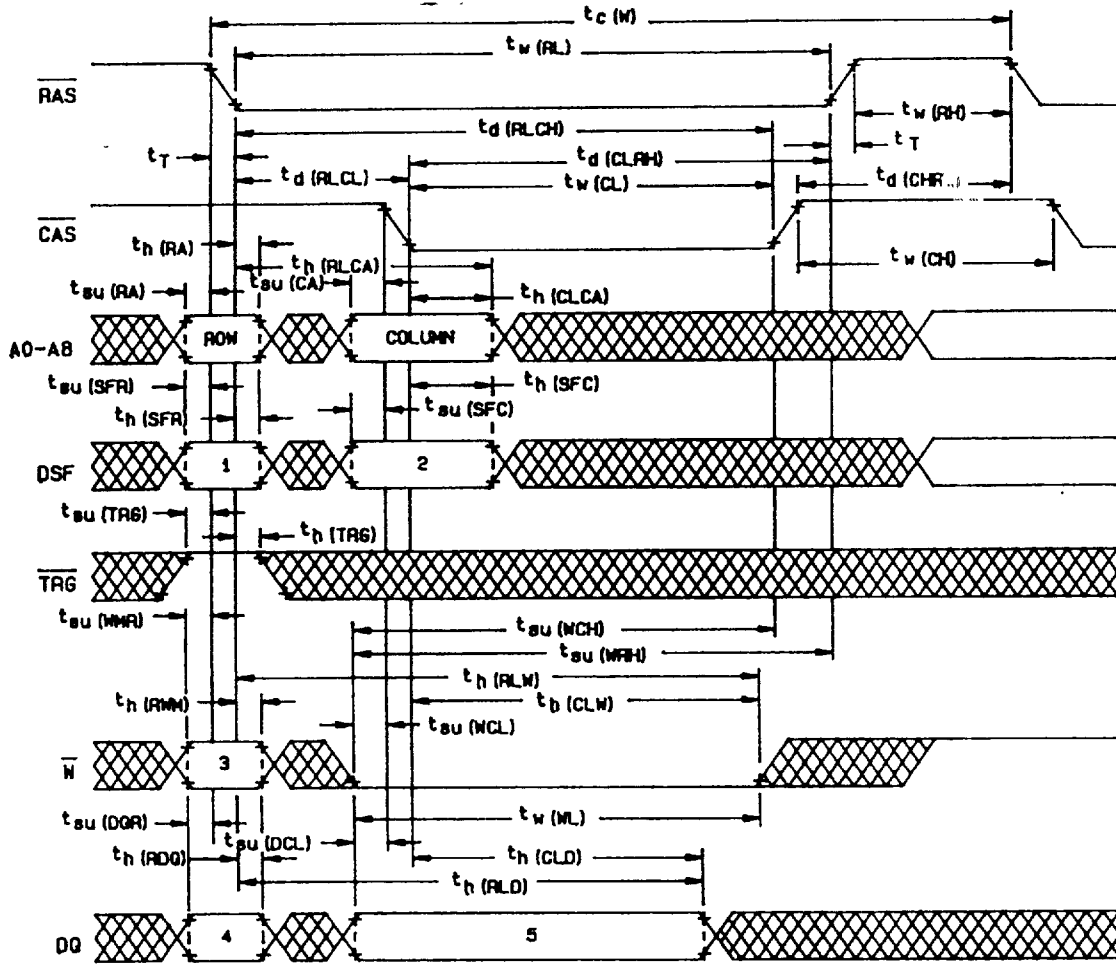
$t_{c\,(W)}$
$t_{w\,(RL)}$
$\overline{RAS}$
$t_{w\,(RH)}$
$t_T$
$t_{d\,(RLCH)}$
$t_T$
$t_{d\,(CLRH)}$
$t_{d\,(RLCL)}$
$t_{w\,(CL)}$
$t_{d\,(CHR..)}$
$\overline{CAS}$
$t_{h\,(RA)}$
$t_{h\,(RLCA)}$
$t_{w\,(CH)}$
$t_{su\,(RA)}$
$t_{su\,(CA)}$
$t_{h\,(CLCA)}$
A0–A8
ROW
COLUMN
$t_{su\,(SFR)}$
$t_{h\,(SFC)}$
$t_{h\,(SFR)}$
$t_{su\,(SFC)}$
DSF
1
2
$t_{su\,(TRG)}$
$t_{h\,(TRG)}$
$\overline{TRG}$
$t_{su\,(WMR)}$
$t_{su\,(WCH)}$
$t_{su\,(WRH)}$
$t_{h\,(RLW)}$
$t_{h\,(RWH)}$
$t_{h\,(CLW)}$
$t_{su\,(WCL)}$
$\overline{W}$
3
$t_{su\,(DQR)}$
$t_{w\,(WL)}$
$t_{su\,(DCL)}$
$t_{h\,(RDQ)}$
$t_{h\,(CLD)}$
$t_{h\,(RLD)}$
DQ
4
5